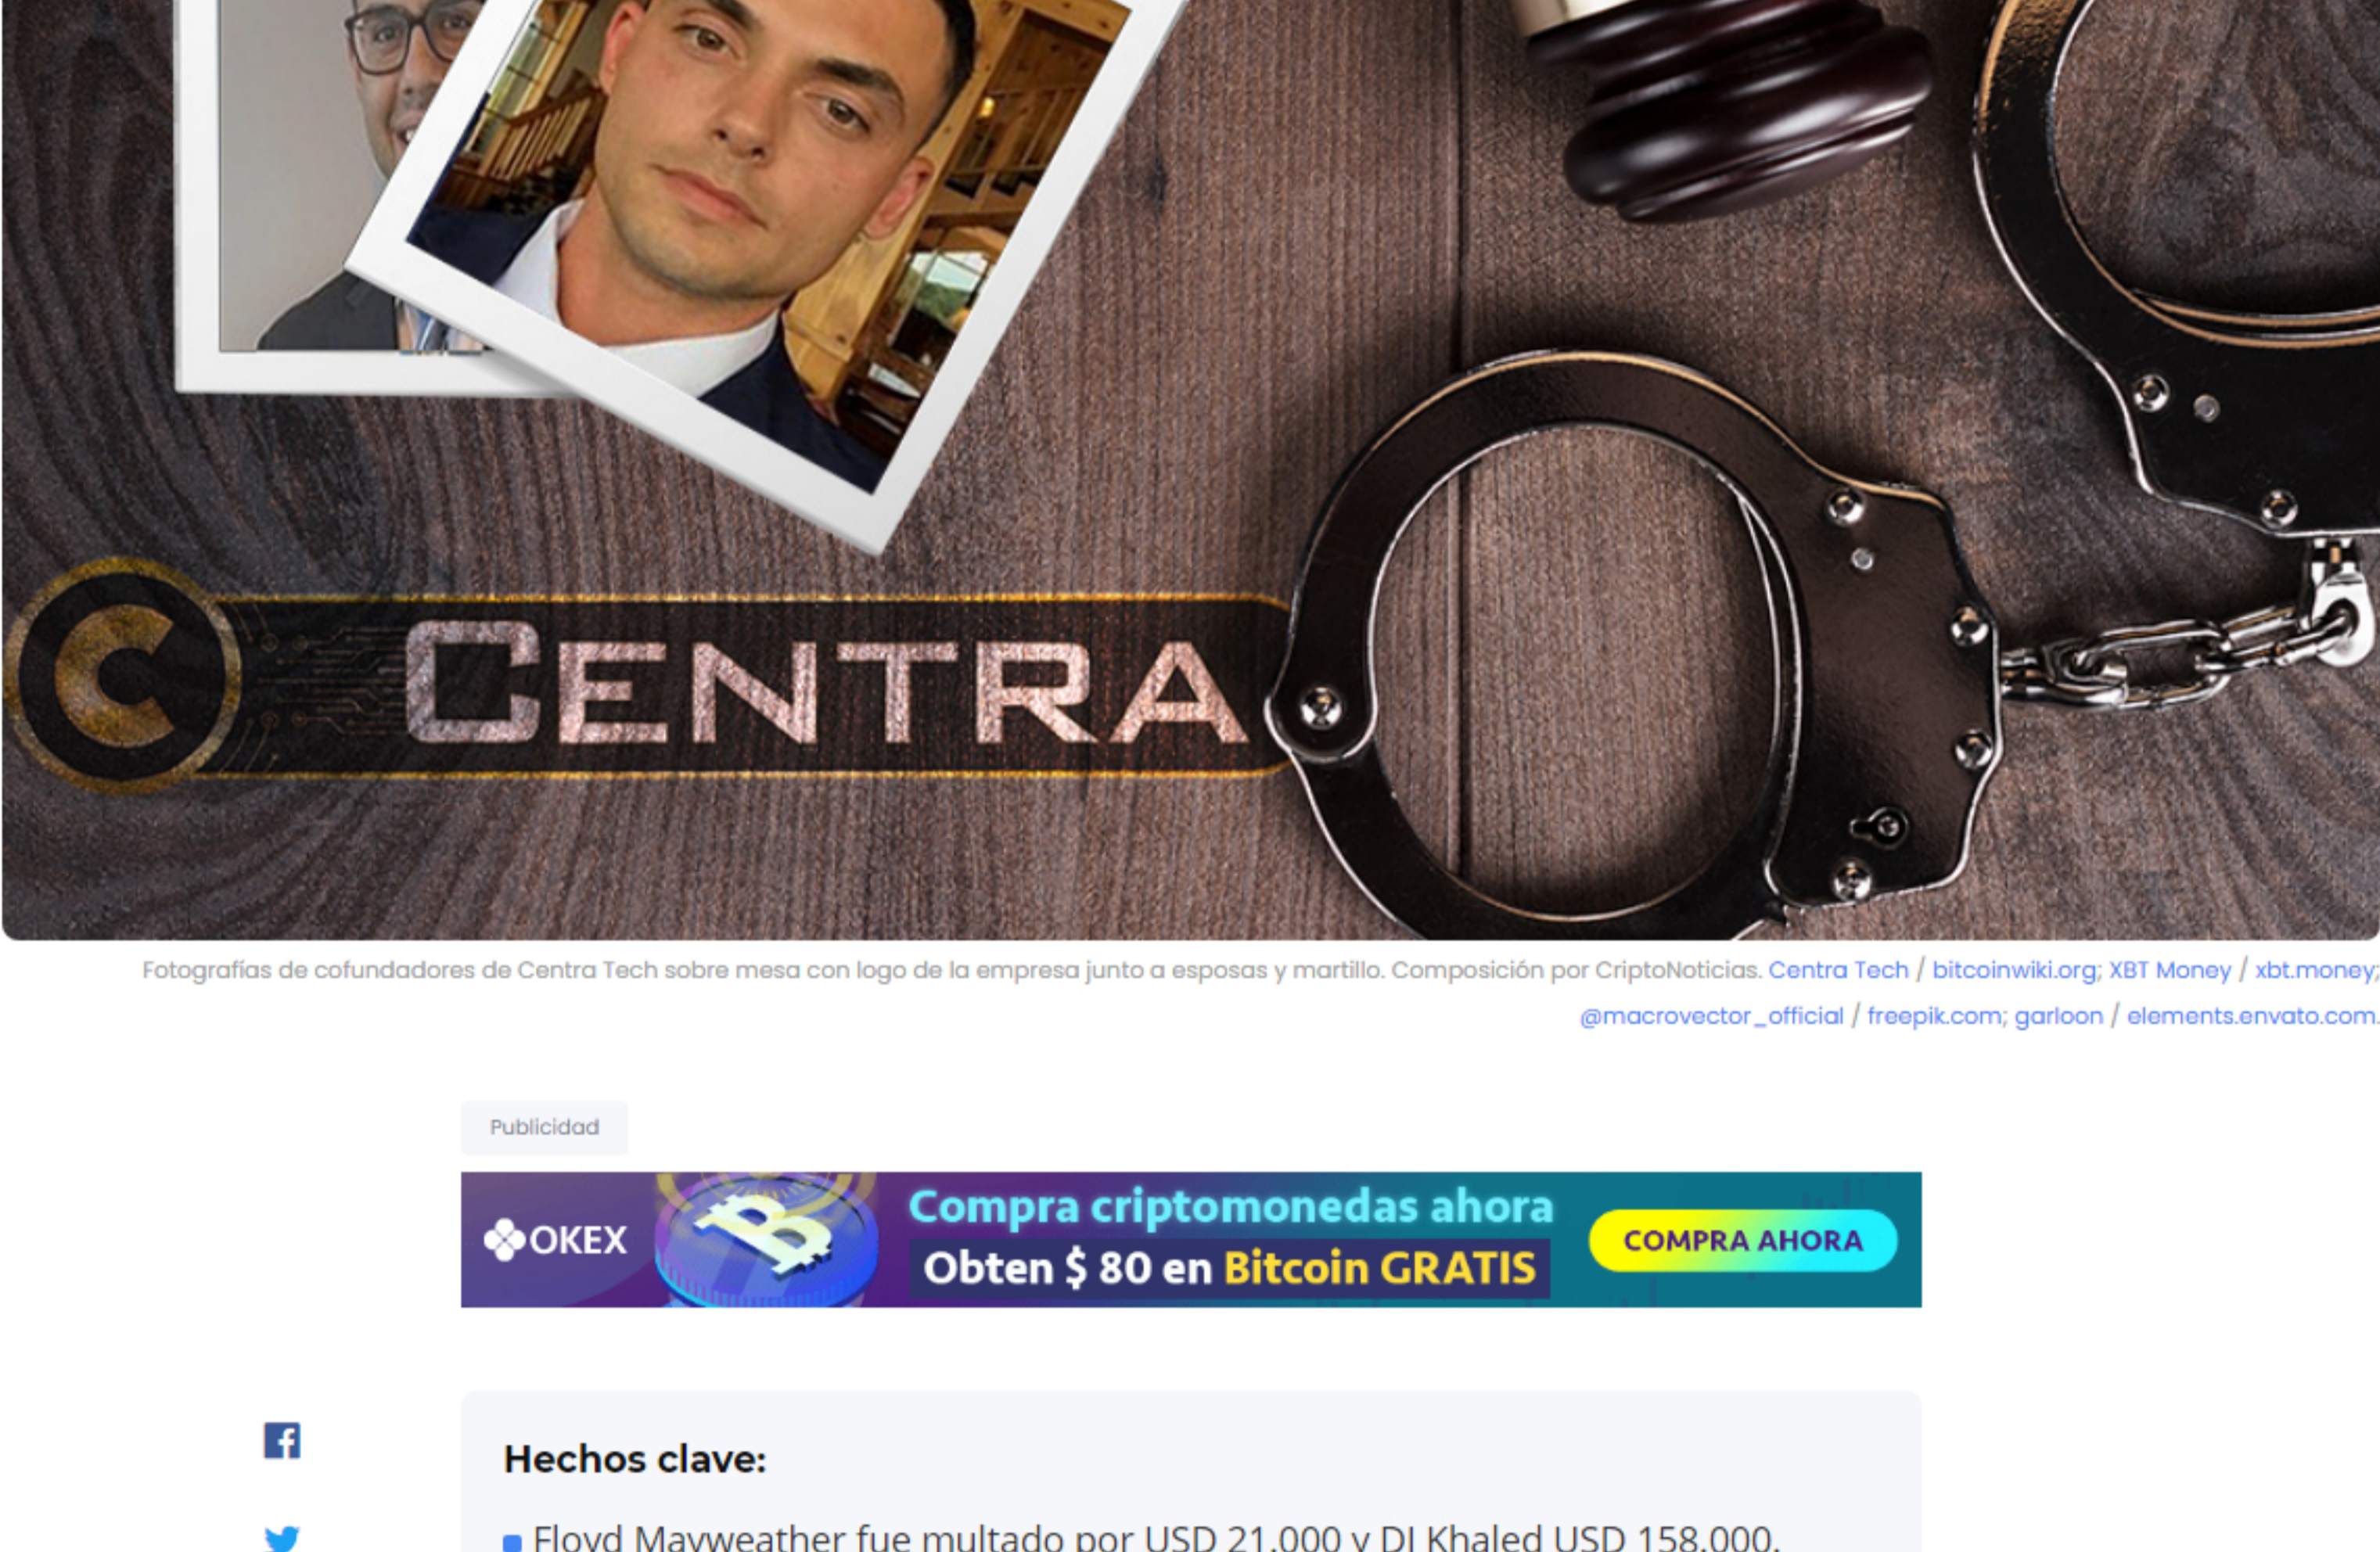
CENTRA

Fotografías de cofundadores de Centra Tech sobre mesa con logo de la empresa junto a esposas y martillo. Composición por CriptoNoticias. Centra Tech / bitcoinwiki.org; XBT Money / xbt.money; @macrovector_official / freepik.com; garloon / elements.envato.com.

Publicidad

OKEX Compra criptomonedas ahora Obten $ 80 en Bitcoin GRATIS COMPRA AHORA

Hechos clave:

Floyd Mayweather fue multado por USD 21.000 y DJ Khaled USD 158.000.